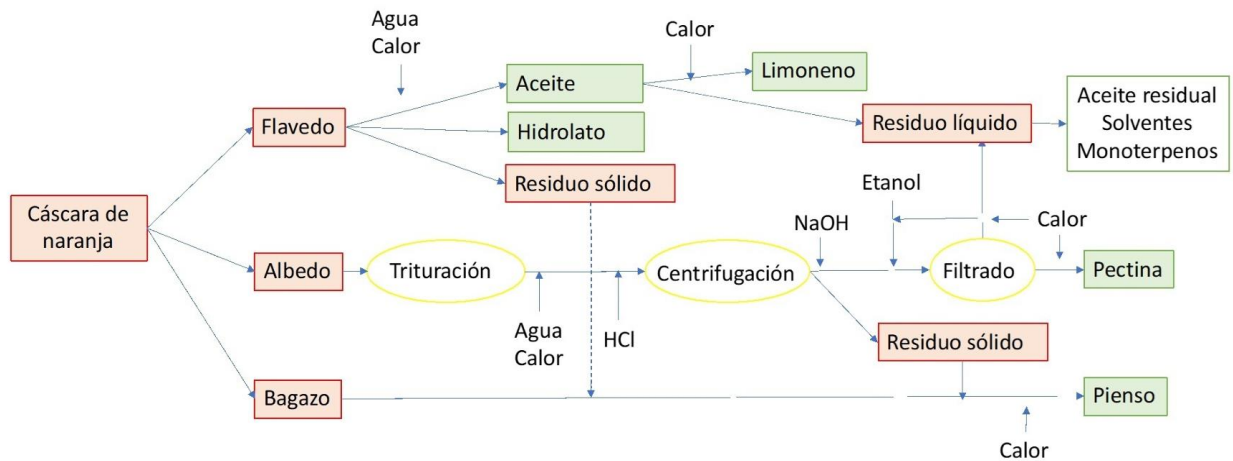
Agua
Calor

Calor

Aceite

Limoneno

Flavedo

Hidrolato

Residuo líquido

Aceite residual
Solventes
Monoterpenos

Residuo sólido

Etanol

Cáscara de naranja

NaOH

Calor

Albedo

Trituración

Centrifugación

Filtrado

Pectina

Agua
Calor

HCl

Residuo sólido

Bagazo

Pienso

Calor